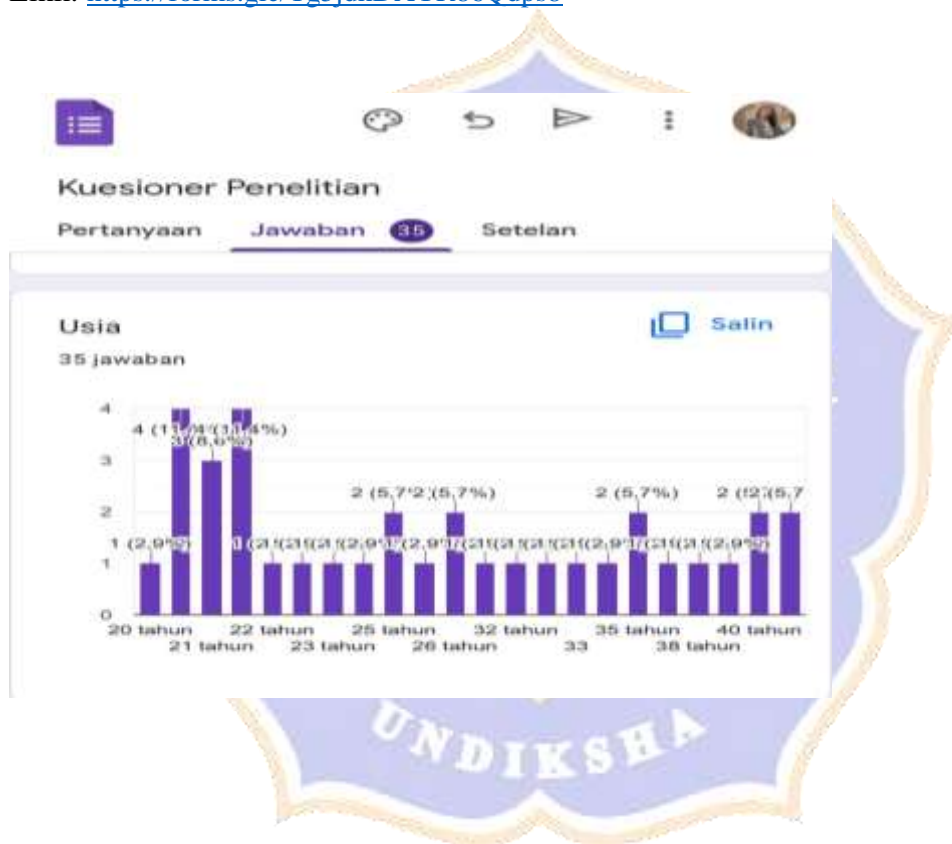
Link: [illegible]

Kuesioner Penelitian

Pertanyaan Jawaban 35 Setelan

Usia

Salin

35 jawaban

4
3
2
1
0

4 (11,4°(11,4%)
3 (8,6%)
1 (2,9%)
1 (2,9%)
2 (5,7°2 (5,7%)
2 (5,7%)
2 (5,7

20 tahun 21 tahun 22 tahun 23 tahun 25 tahun 26 tahun 32 tahun 33 35 tahun 38 tahun 40 tahun

UNDIKSHA